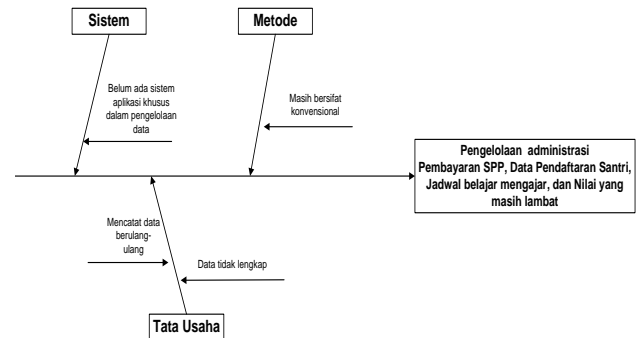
Sistem

Metode

Belum ada sistem aplikasi khusus dalam pengelolaan data

Masih bersifat konvensional

Pengelolaan administrasi Pembayaran SPP, Data Pendaftaran Santri, Jadwal belajar mengajar, dan Nilai yang masih lambat

Mencatat data berulang-ulang

Data tidak lengkap

Tata Usaha